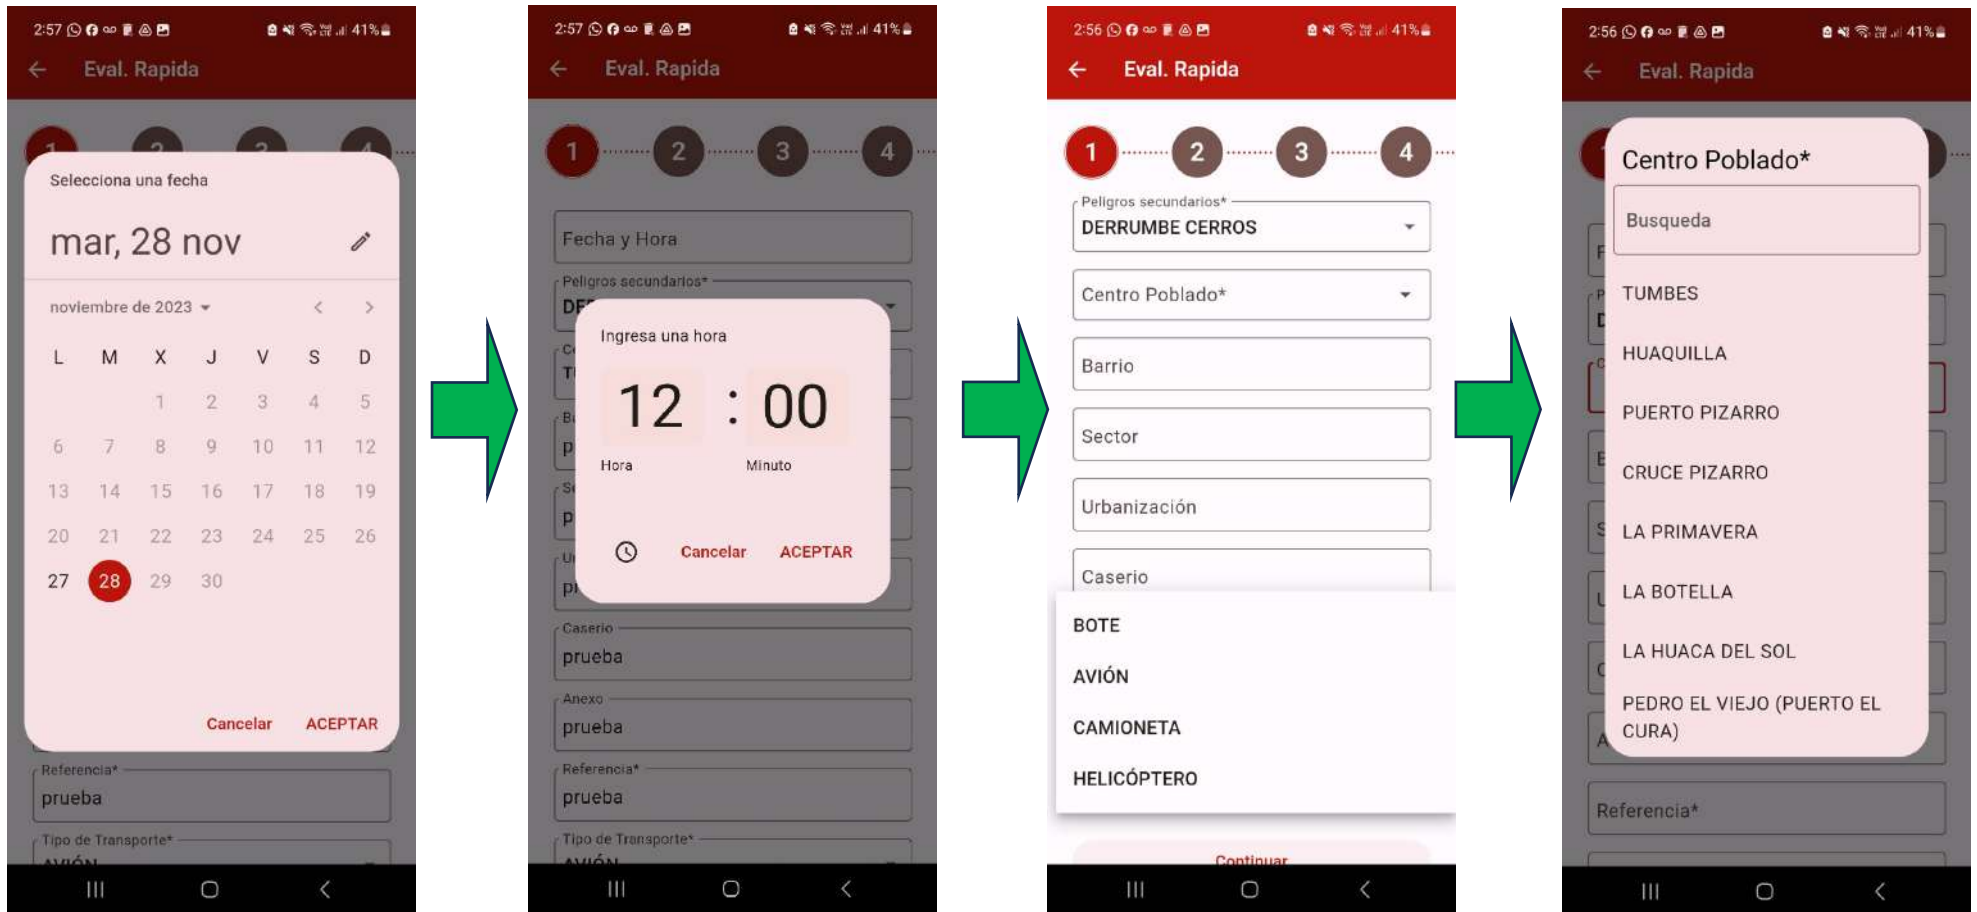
2:57 41%
Eval. Rapida

Selecciona una fecha

mar, 28 nov

noviembre de 2023

| L | M | X | J | V | S | D |
|---|---|---|---|---|---|---|
| | | 1 | 2 | 3 | 4 | 5 |
| 6 | 7 | 8 | 9 | 10 | 11 | 12 |
| 13 | 14 | 15 | 16 | 17 | 18 | 19 |
| 20 | 21 | 22 | 23 | 24 | 25 | 26 |
| 27 | 28 | 29 | 30 | | | |

Cancelar ACEPTAR

Referencia*
prueba
Tipo de Transporte*
AVIÓN

2:57 41%
Eval. Rapida
1 2 3 4
Fecha y Hora
Peligros secundarios*

Ingresa una hora
12 : 00
Hora Minuto
Cancelar ACEPTAR

Caserio
prueba
Anexo
prueba
Referencia*
prueba
Tipo de Transporte*
AVIÓN

2:56 41%
Eval. Rapida
1 2 3 4
Peligros secundarios*
DERRUMBE CERROS
Centro Poblado*
Barrio
Sector
Urbanización
Caserio
BOTE
AVIÓN
CAMIONETA
HELICÓPTERO
Continuar

2:56 41%
Eval. Rapida
Centro Poblado*
Busqueda
TUMBES
HUAQUILLA
PUERTO PIZARRO
CRUCE PIZARRO
LA PRIMAVERA
LA BOTELLA
LA HUACA DEL SOL
PEDRO EL VIEJO (PUERTO EL CURA)
Referencia*